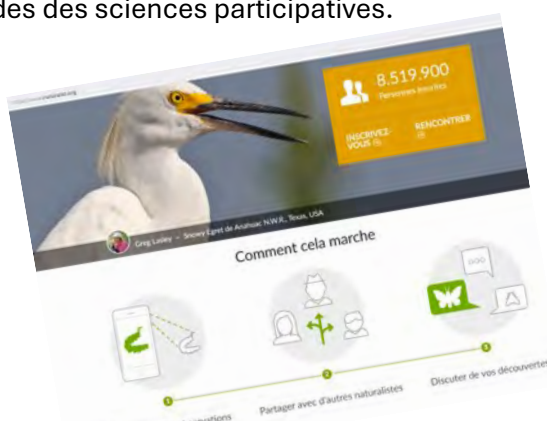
des des sciences participatives.

8.519.900
Personnes inscrites

INSCRIVEZ-VOUS

RENCONTRER

Greg Lasley · Snowy Egret de Anahuac N.W.R., Texas, USA

Comment cela marche

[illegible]vations

Partager avec d'autres naturalistes

Discuter de vos découverte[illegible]